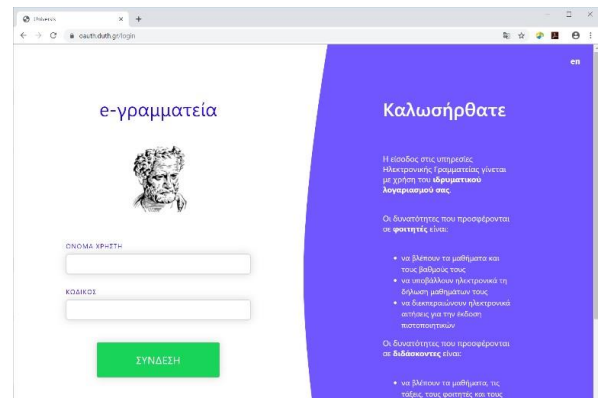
Σύνδεση ×
+
← → C oauth.duth.gr/login

en

e-γραμματεία

ΟΝΟΜΑ ΧΡΗΣΤΗ

ΚΩΔΙΚΟΣ

ΣΥΝΔΕΣΗ

Καλωσήρθατε

Η είσοδος στις υπηρεσίες Ηλεκτρονικής Γραμματείας γίνεται με χρήση του **ιδρυματικού λογαριασμού σας.**

Οι δυνατότητες που προσφέρονται σε **φοιτητές** είναι:

- να βλέπουν τα μαθήματα και τους βαθμούς τους
- να υποβάλλουν ηλεκτρονικά τη δήλωση μαθημάτων τους
- να διεκπεραιώνουν ηλεκτρονικά αιτήσεις για την έκδοση πιστοποιητικών

Οι δυνατότητες που προσφέρονται σε **διδάσκοντες** είναι:

- να βλέπουν τα μαθήματα, τις τάξεις, τους φοιτητές και τους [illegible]